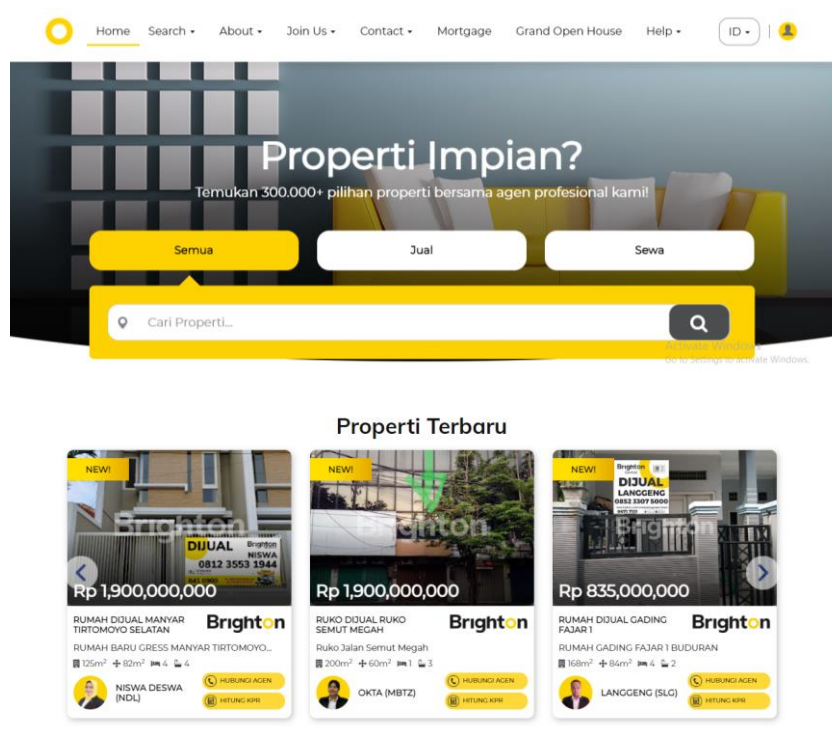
Home Search ▾ About ▾ Join Us ▾ Contact ▾ Mortgage Grand Open House Help ▾ ID ▾

Properti Impian?

Temukan 300.000+ pilihan properti bersama agen profesional kami!

Semua
Jual
Sewa

Cari Properti...

Activate Windows
Go to Settings to activate Windows.

Properti Terbaru

NEW!
Brighton
DIJUAL
Brighton
NISWA
0812 3553 1944
Rp 1,900,000,000
RUMAH DIJUAL MANYAR TIRTOMOYO SELATAN
Brighton
RUMAH BARU GRESS MANYAR TIRTOMOYO...
125m² 82m² 4 4
NISWA DESWA (NDL)
HUBUNGI AGEN
HITUNG KPR

NEW!
Brighton
Rp 1,900,000,000
RUKO DIJUAL RUKO SEMUT MEGAH
Brighton
Ruko Jalan Semut Megah
200m² 60m² 1 3
OKTA (MBTZ)
HUBUNGI AGEN
HITUNG KPR

NEW!
Brighton
DIJUAL
LANGGENG
0852 3307 5000
Brighton
Rp 835,000,000
RUMAH DIJUAL GADING FAJAR 1
Brighton
RUMAH GADING FAJAR 1 BUDURAN
168m² 84m² 4 2
LANGGENG (SLG)
HUBUNGI AGEN
HITUNG KPR